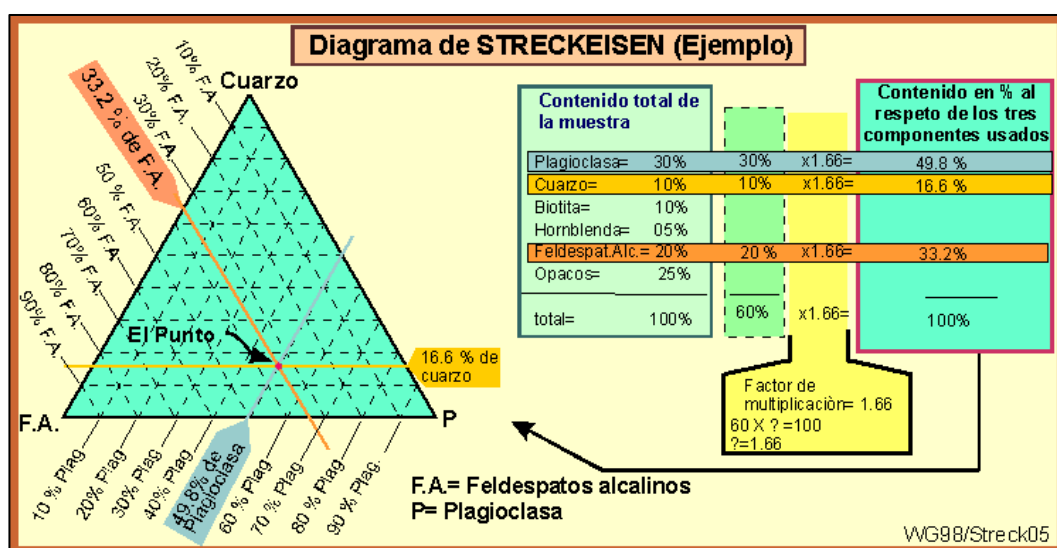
Diagrama de STRECKEISEN (Ejemplo)

Cuarzo

10% F.A.
20% F.A.
30% F.A.
33.2 % de F.A.
50 % F.A.
60% F.A.
70% F.A.
80% F.A.
90% F.A.

El Punto

16.6 % de cuarzo

F.A.
P

10 % Plag
20% Plag
30% Plag
40% Plag
49.8% de Plagioclasa
60 % Plag
70 % Plag
80 % Plag
90 % Plag

Contenido total de la muestra

| | | | | |
|---|---|---|---|---|
| Plagioclasa= | 30% | 30% | x1.66= | 49.8 % |
| Cuarzo= | 10% | 10% | x1.66= | 16.6 % |
| Biotita= | 10% | | | |
| Hornblenda= | 05% | | | |
| Feldespat.Alc.= | 20% | 20 % | x1.66= | 33.2% |
| Opacos= | 25% | | | |
| total= | 100% | 60% | x1.66= | 100% |

Contenido en % al respeto de los tres componentes usados

Factor de multiplicaciòn= 1.66
60 X ? =100
?=1.66

F.A.= Feldespatos alcalinos
P= Plagioclasa

WG98/Streck05